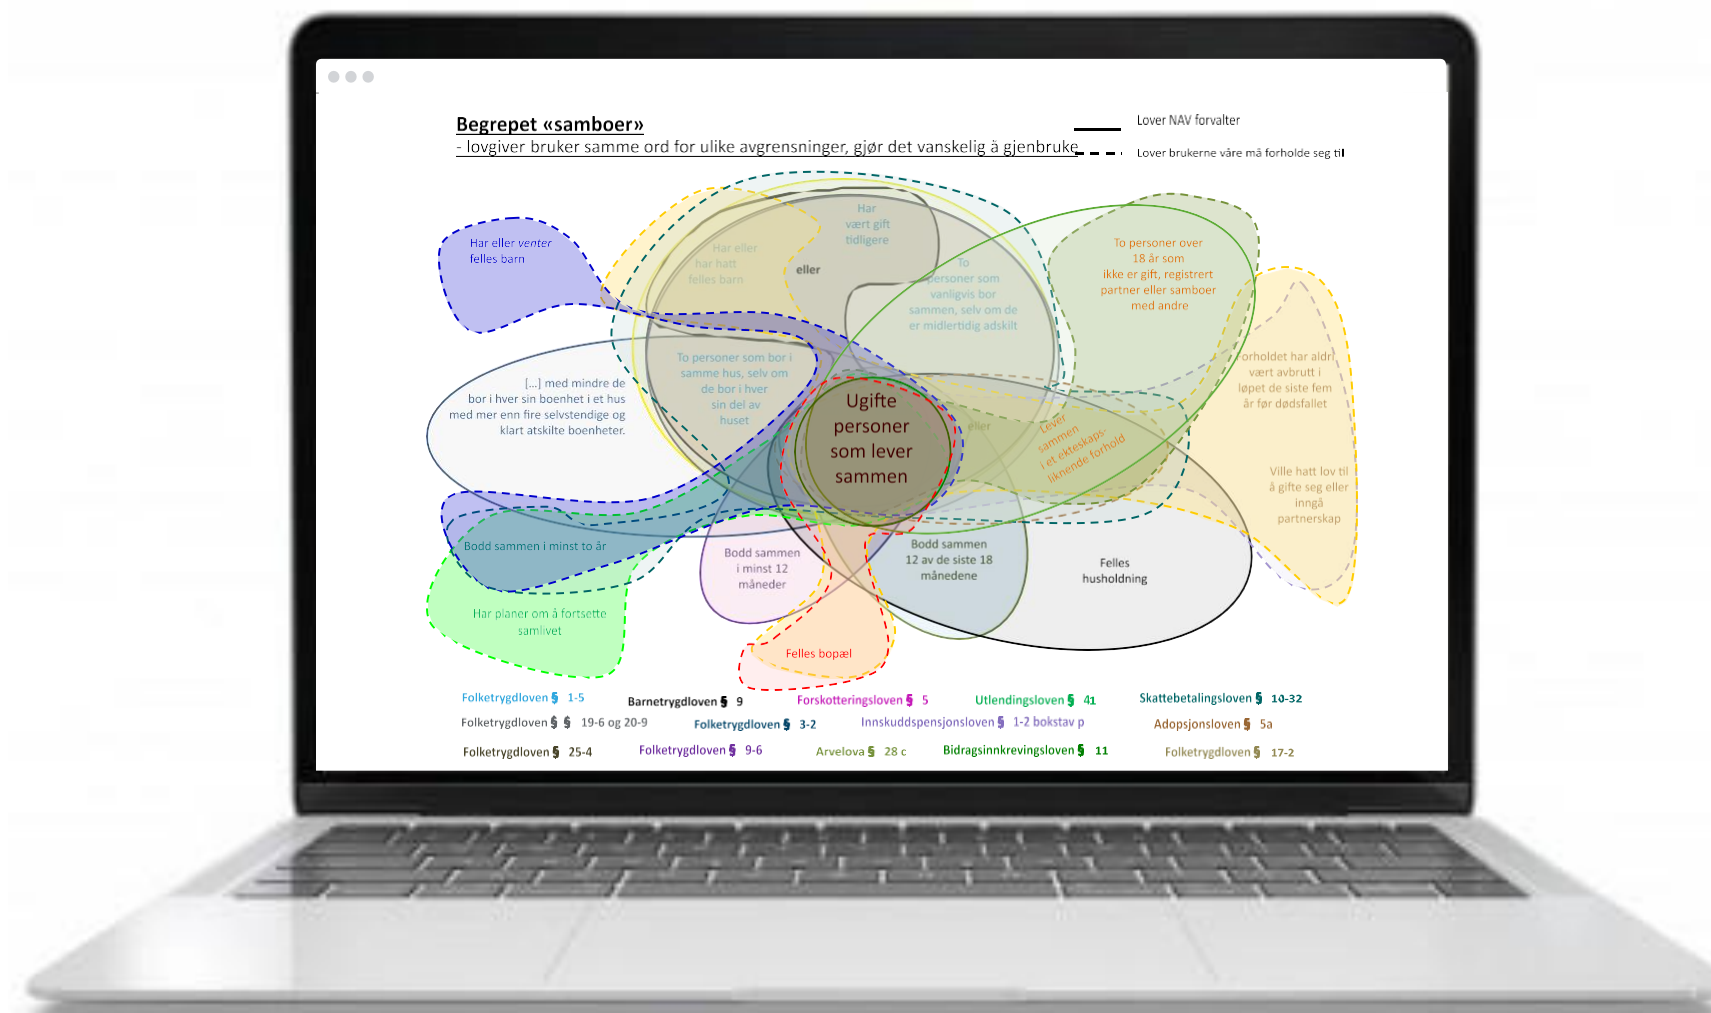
Begrepet «samboer»
- lovgiver bruker samme ord for ulike avgrensninger, gjør det vanskelig å gjenbruke

Lover NAV forvalter
Lover brukerne våre må forholde seg til

Har eller *venter* felles barn

Har eller har hatt felles barn

eller

Har vært gift tidligere

To personer som vanligvis bor sammen, selv om de er midlertidig adskilt

To personer over 18 år som ikke er gift, registrert partner eller samboer med andre

Forholdet har aldri vært avbrutt i løpet de siste fem år før dødsfallet

[...] med mindre de bor i hver sin boenhet i et hus med mer enn fire selvstendige og klart atskilte boenheter.

To personer som bor i samme hus, selv om de bor i hver sin del av huset

Ugifte personer som lever sammen

eller

Lever sammen i et ekteskapslignende forhold

Ville hatt lov til å gifte seg eller inngå partnerskap

Bodd sammen i minst to år

Bodd sammen i minst 12 måneder

Bodd sammen 12 av de siste 18 månedene

Felles husholdning

Har planer om å fortsette samlivet

Felles bopæl

Folketrygdloven § 1-5
Barnetrygdloven § 9
Forskotteringsloven § 5
Utlendingsloven § 41
Skattebetalingsloven § 10-32
Folketrygdloven § § 19-6 og 20-9
Folketrygdloven § 3-2
Innskuddspensjonsloven § 1-2 bokstav p
Adopsjonsloven § 5a
Folketrygdloven § 25-4
Folketrygdloven § 9-6
Arvelova § 28 c
Bidragsinnkrevingsloven § 11
Folketrygdloven § 17-2